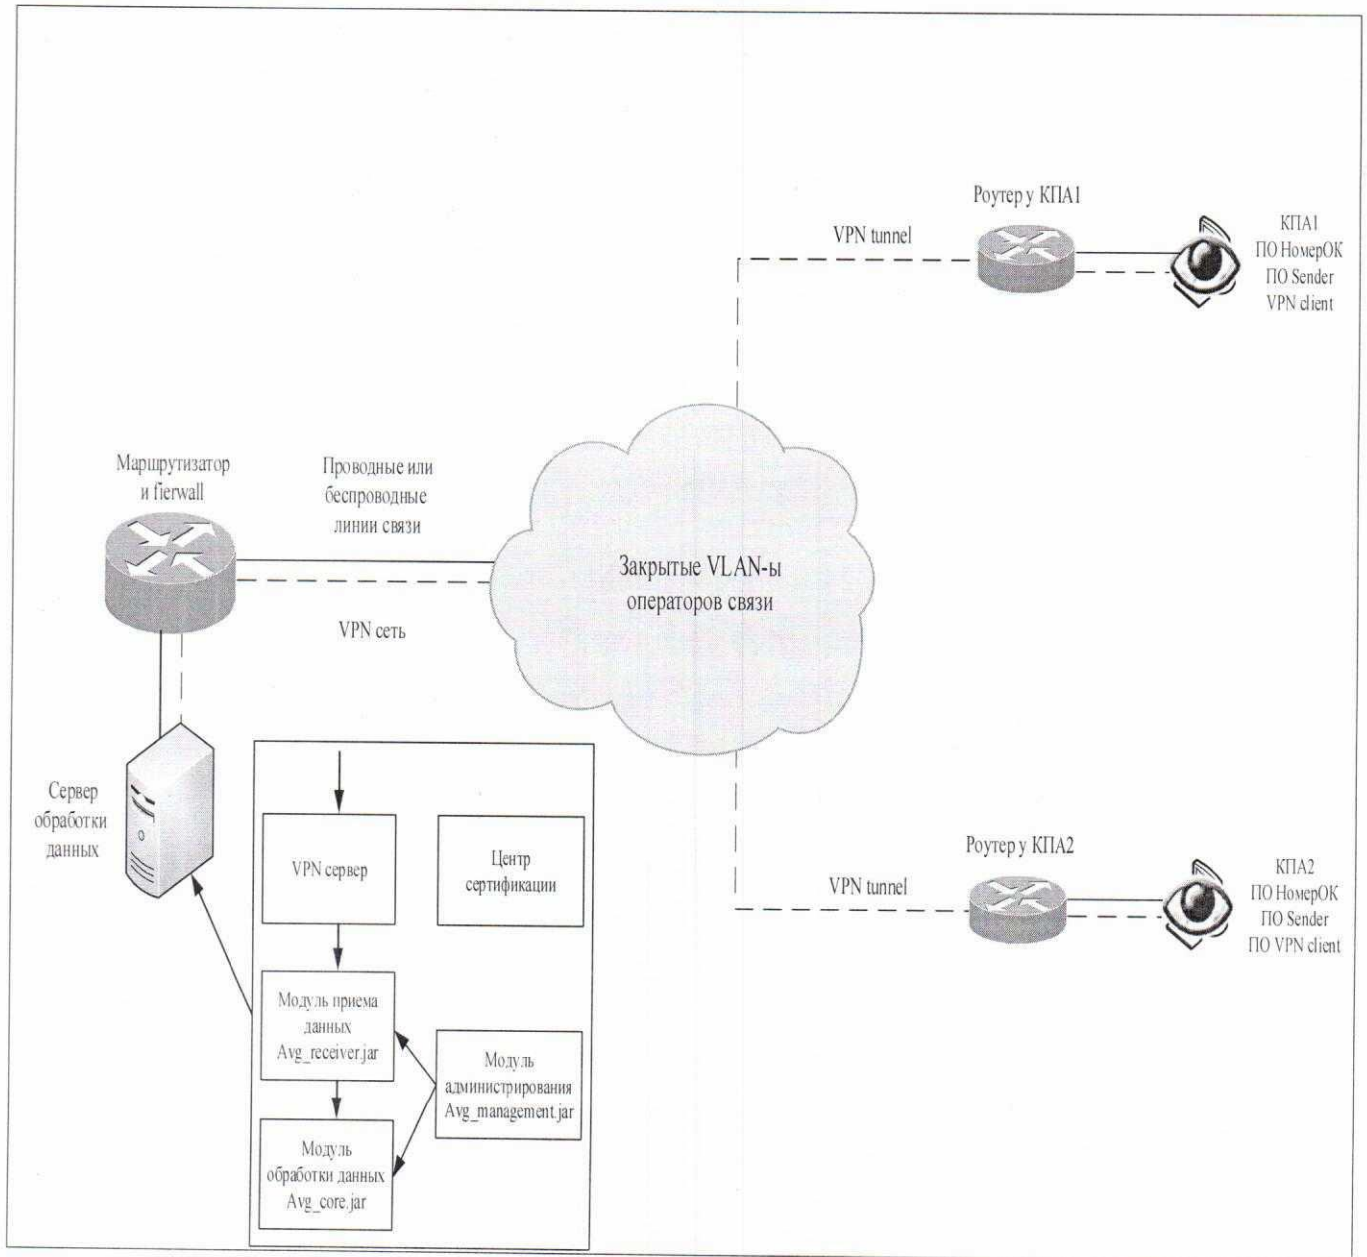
Роутер у КПА1

VPN tunnel

КПА1
ПО НомерОК
ПО Sender
VPN client

Маршрутизатор и fierwall

Проводные или беспроводные линии связи

Закрытые VLAN-ы операторов связи

VPN сеть

Сервер обработки данных

VPN сервер

Центр сертификации

Модуль приема данных Avg_receiver.jar

Модуль администрирования Avg_management.jar

Модуль обработки данных Avg_core.jar

Роутер у КПА2

VPN tunnel

КПА2
ПО НомерОК
ПО Sender
ПО VPN client